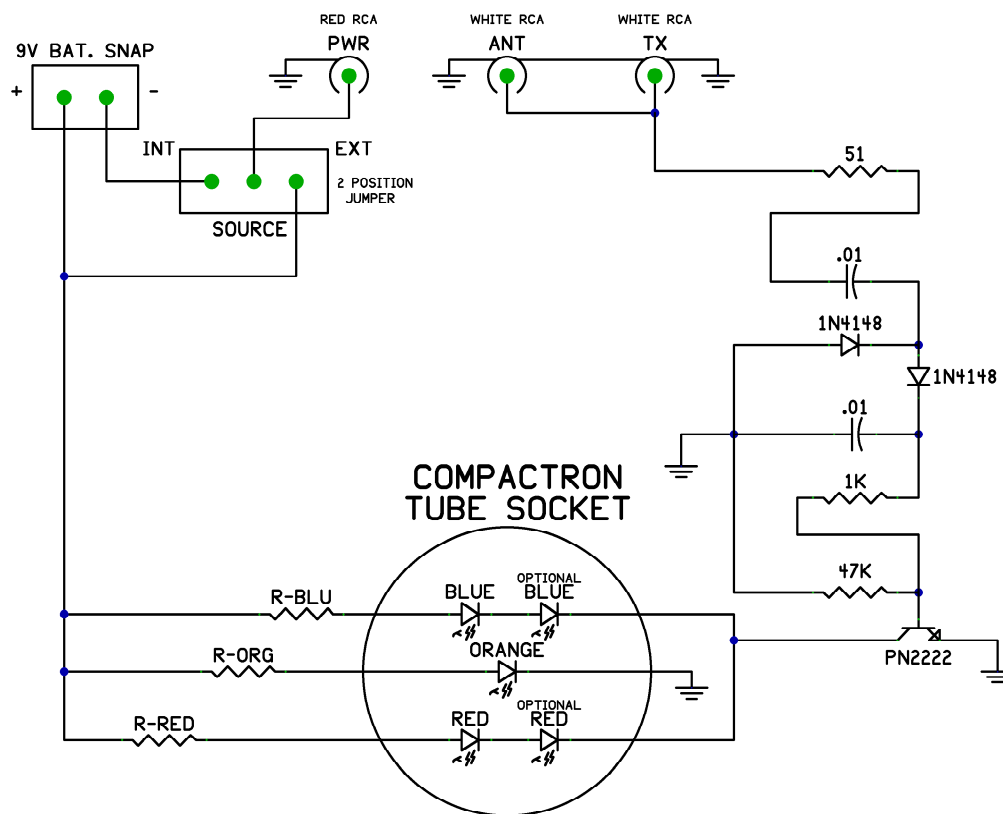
9V BAT. SNAP

+

-

RED RCA

PWR

WHITE RCA

ANT

WHITE RCA

TX

INT

EXT

2 POSITION JUMPER

SOURCE

51

.01

1N4148

1N4148

.01

1K

47K

PN2222

COMPACTRON TUBE SOCKET

R-BLU

BLUE

OPTIONAL BLUE

R-ORG

ORANGE

R-RED

RED

OPTIONAL RED